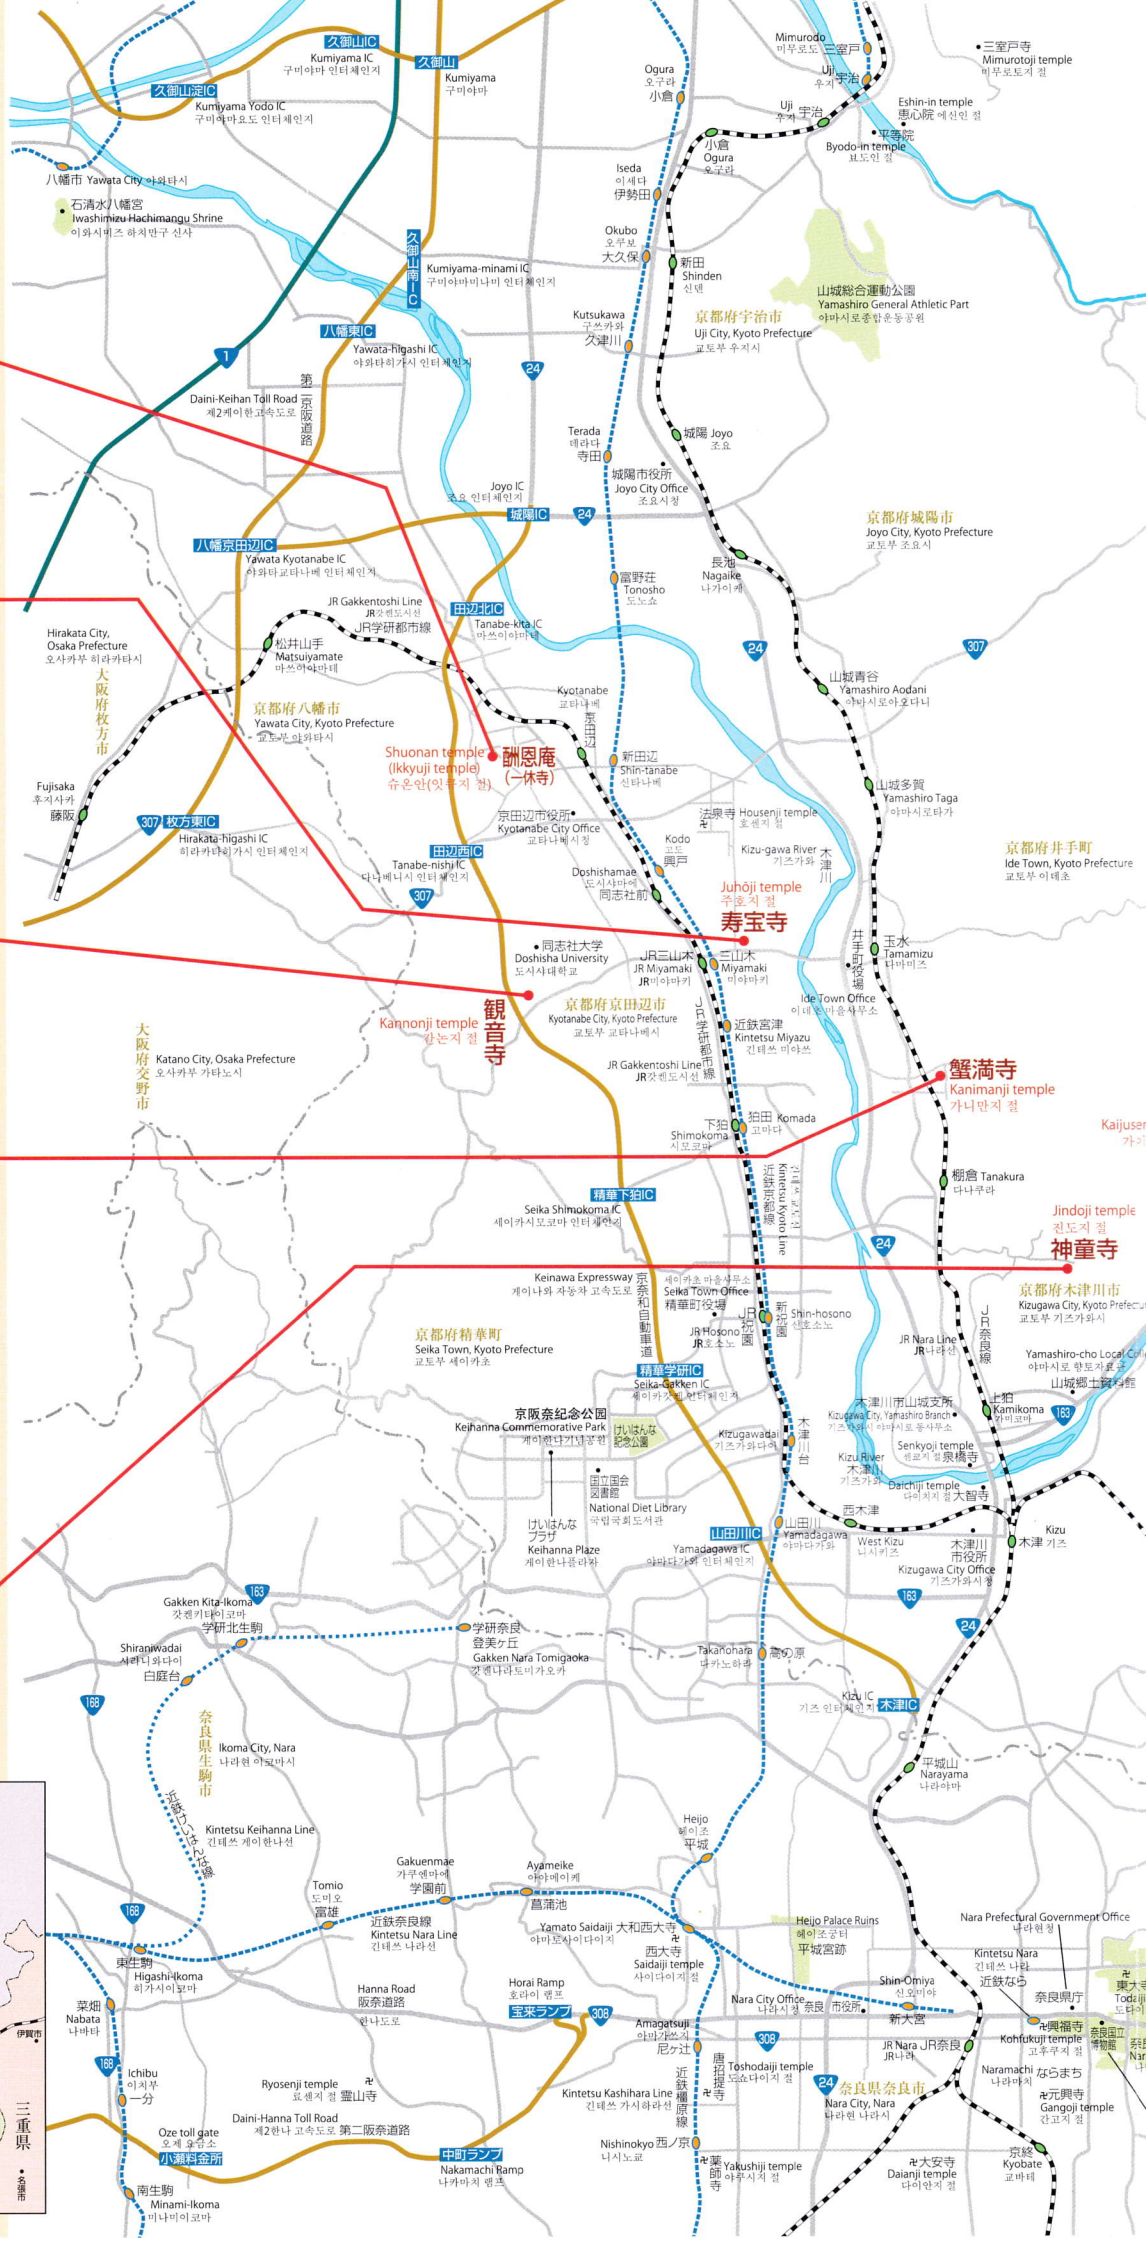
久御山IC
Kumiyama IC
구미야마 인터체인지
久御山
Kumiyama
구미야마
久御山淀IC
Kumiyama Yodo IC
구미야마요도 인터체인지
八幡市 Yawata City 야와타시
石清水八幡宮
Iwashimizu Hachimangu Shrine
이와시미즈 하치만구 신사
久御山南IC
Kumiyama-minami IC
구미야마미나미 인터체인지
八幡東IC
Yawata-higashi IC
야와타히가시 인터체인지
1
Daini-Keihan Toll Road
제2케이한고속도로
第二京阪道路
24
Mimurodo
미무로도 三室戸
Uji
우지 宇治
三室戸寺
Mimurotoji temple
미무로토지 절
Ogura
오구라
小倉
Uji
우지 宇治
Eshin-in temple
恵心院 에신인 절
平等院
Byodo-in temple
뵤도인 절
小倉
Ogura
오구라
Iseda
이세다
伊勢田
Okubo
오쿠보
大久保
新田
Shinden
신덴
山城総合運動公園
Yamashiro General Athletic Park
야마시로종합운동공원
Kutsukawa
구쓰카와
久津川
京都府宇治市
Uji City, Kyoto Prefecture
교토부 우지시
Terada
데라다
寺田
城陽 Joyo
조요
城陽市役所
Joyo City Office
조요시청
Joyo IC
조요 인터체인지
城陽IC
24
京都府城陽市
Joyo City, Kyoto Prefecture
교토부 조요시
八幡京田辺IC
Yawata Kyotanabe IC
야와타교타나베 인터체인지
長池
Nagaike
나가이케
富野荘
Tonosho
도노쇼
JR Gakkentoshi Line
JR갓켄도시선
JR学研都市線
田辺北IC
Tanabe-kita IC
다나베키타 인터체인지
24
307
Hirakata City, Osaka Prefecture
오사카부 히라카타시
大阪府枚方市
松井山手
Matsuiyamate
마쓰이야마테
京都府八幡市
Yawata City, Kyoto Prefecture
교토부 야와타시
Kyotanabe
교타나베
京田辺
山城青谷
Yamashiro Aodani
야마시로아오다니
Shuonan temple
(Ikkyuji temple)
슈온안(잇큐지 절)
酬恩庵
(一休寺)
新田辺
Shin-tanabe
신타나베
山城多賀
Yamashiro Taga
야마시로타가
Fujisaka
후지사카
藤阪
307 枚方東IC
Hirakata-higashi IC
히라카타히가시 인터체인지
京田辺市役所
Kyotanabe City Office
교타나베시청
法泉寺 Housenji temple
호센지 절
Kodo
고도
興戸
Kizu-gawa River
기즈가와
木津川
京都府井手町
Ide Town, Kyoto Prefecture
교토부 이데초
田辺西IC
Tanabe-nishi IC
다나베니시 인터체인지
307
Doshishamae
도시샤마에
同志社前
Juhōji temple
주호지 절
寿宝寺
同志社大学
Doshisha University
도시샤대학교
JR三山木
JR Miyamaki
JR미야마키
三山木
Miyamaki
미야마키
井手町役場
Ide Town Office
이데초마을사무소
玉水
Tamamizu
다마미즈
Kannonji temple
간논지 절
観音寺
京都府京田辺市
Kyotanabe City, Kyoto Prefecture
교토부 교타나베시
近鉄宮津
Kintetsu Miyazu
긴테쓰 미야쓰
JR学研都市線
大阪府交野市
Katano City, Osaka Prefecture
오사카부 가타노시
JR Gakkentoshi Line
JR갓켄도시선
蟹満寺
Kanimanji temple
가니만지 절
Kaijuser
가
下狛
Shimokoma
시모코마
狛田 Komada
고마다
近鉄京都線
Kintetsu Kyoto Line
긴테쓰 교토선
棚倉 Tanakura
다나쿠라
精華下狛IC
Seika Shimokoma IC
세이카시모코마 인터체인지
Jindoji temple
진도지 절
神童寺
24
Keinawa Expressway
게이나와 자동차 고속도로
京奈和自動車道
세이카초 마을사무소
Seika Town Office
精華町役場
JR祝園
新祝園
Shin-hosono
신호소노
京都府木津川市
Kizugawa City, Kyoto Prefecture
교토부 기즈가와시
京都府精華町
Seika Town, Kyoto Prefecture
교토부 세이카초
JR Hosono
JR호소노
JR Nara Line
JR나라선
JR奈良線
精華学研IC
Seika-Gakken IC
세이카갓켄 인터체인지
Yamashiro-cho Local
야마시로 향토자료관
山城郷土資料館
京阪奈記念公園
Keihanna Commemorative Park
게이한나기념공원
けいはんな記念公園
木津川市山城支所
Kizugawa City, Yamashiro Branch
上狛
Kamikoma
가미코마
163
Kizugawadai
기즈가와다이
木津川台
Kizu River
木津川
기즈가와
Senkyoji temple
센쿄지 절 泉橋寺
Daichiji temple
다이치지 절 大智寺
国立国会図書館
National Diet Library
국립국회도서관
けいはんなプラザ
Keihanna Plaza
게이한나플라자
山田川IC
Yamadagawa IC
야마다가와 인터체인지
山田川
Yamadagawa
야마다가와
西木津
West Kizu
니시키즈
木津川市役所
Kizugawa City Office
기즈가와시청
Kizu
木津 기즈
163
Gakken Kita-Ikoma
갓켄키타이코마
学研北生駒
学研奈良登美ヶ丘
Gakken Nara Tomigaoka
갓켄나라토미가오카
24
Shiraniwadai
시라니와다이
白庭台
Takanohara
다카노하라
高の原
168
Kizu IC
기즈 인터체인지
木津IC
奈良県生駒市
Ikoma City, Nara
나라현 이코마시
平城山
Narayama
나라야마
近鉄けいはんな線
Kintetsu Keihanna Line
긴테쓰 게이한나선
Heijo
헤이조
平城
Gakuenmae
가쿠엔마에
学園前
Ayameike
아야메이케
菖蒲池
Tomio
도미오
富雄
168
近鉄奈良線
Kintetsu Nara Line
긴테쓰 나라선
Yamato Saidaiji 大和西大寺
야마토사이다이지
Heijo Palace Ruins
헤이조궁터
平城宮跡
Nara Prefectural Government Office
나라현청
東生駒
Higashi-Ikoma
히가시이코마
西大寺
Saidaiji temple
사이다이지 절
Kintetsu Nara
긴테쓰 나라
近鉄奈良
奈良県庁
東大寺
Todaiji
도다이
Shin-Omiya
신오미야
新大宮
Nara City Office
나라시청 奈良市役所
Horai Ramp
호라이 램프
宝来ランプ
308
Hanna Road
阪奈道路
한나도로
菜畑
Nabata
나바타
伊賀市
Amagatsuji
아마가쓰지
尼ヶ辻
308
JR Nara JR奈良
JR나라
興福寺
Kohfukuji temple
고후쿠지 절
奈良国立博物館
唐招提寺
Toshodaiji temple
도쇼다이지 절
近鉄橿原線
Kintetsu Kashihara Line
긴테쓰 가시하라선
24 奈良県奈良市
Nara City, Nara
나라현 나라시
Naramachi ならまち
나라마치
元興寺
Gangoji temple
간고지 절
Ichibu
이치부
一分
Ryosenji temple
료센지 절 霊山寺
Daini-Hanna Toll Road
제2한나 고속도로 第二阪奈道路
168
三重県
名張市
Oze toll gate
오제 요금소
小瀬料金所
中町ランプ
Nakamachi Ramp
나카마치 램프
Nishinokyo 西ノ京
니시노쿄
薬師寺
Yakushiji temple
야쿠시지 절
大安寺
Daianji temple
다이안지 절
京終
Kyobate
교바테
南生駒
Minami-Ikoma
미나미이코마